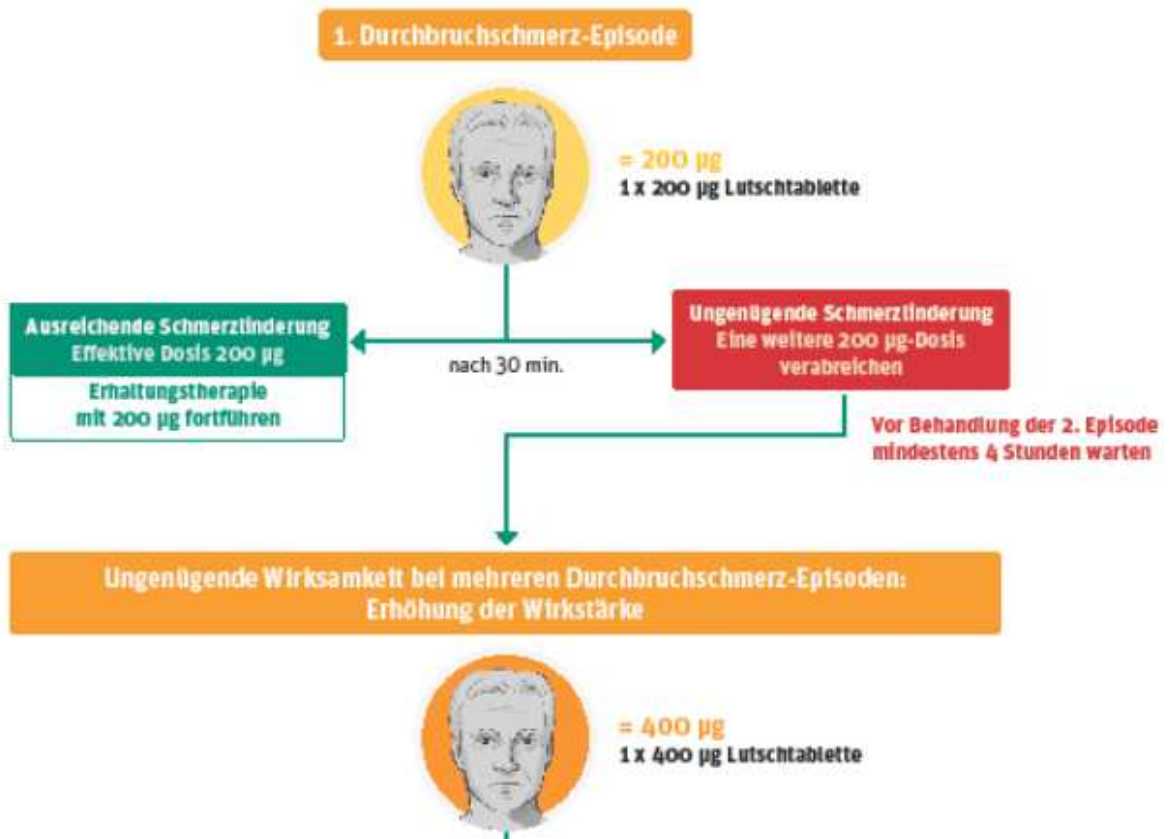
1. Durchbruchschmerz-Episode

= 200 µg
1 x 200 µg Lutschtablette

Ausreichende Schmerzlinderung
Effektive Dosis 200 µg

Erhaltungstherapie mit 200 µg fortführen

nach 30 min.

Ungenügende Schmerzlinderung
Eine weitere 200 µg-Dosis verabreichen

Vor Behandlung der 2. Episode mindestens 4 Stunden warten

Ungenügende Wirksamkeit bei mehreren Durchbruchschmerz-Episoden:
Erhöhung der Wirkstärke

= 400 µg
1 x 400 µg Lutschtablette